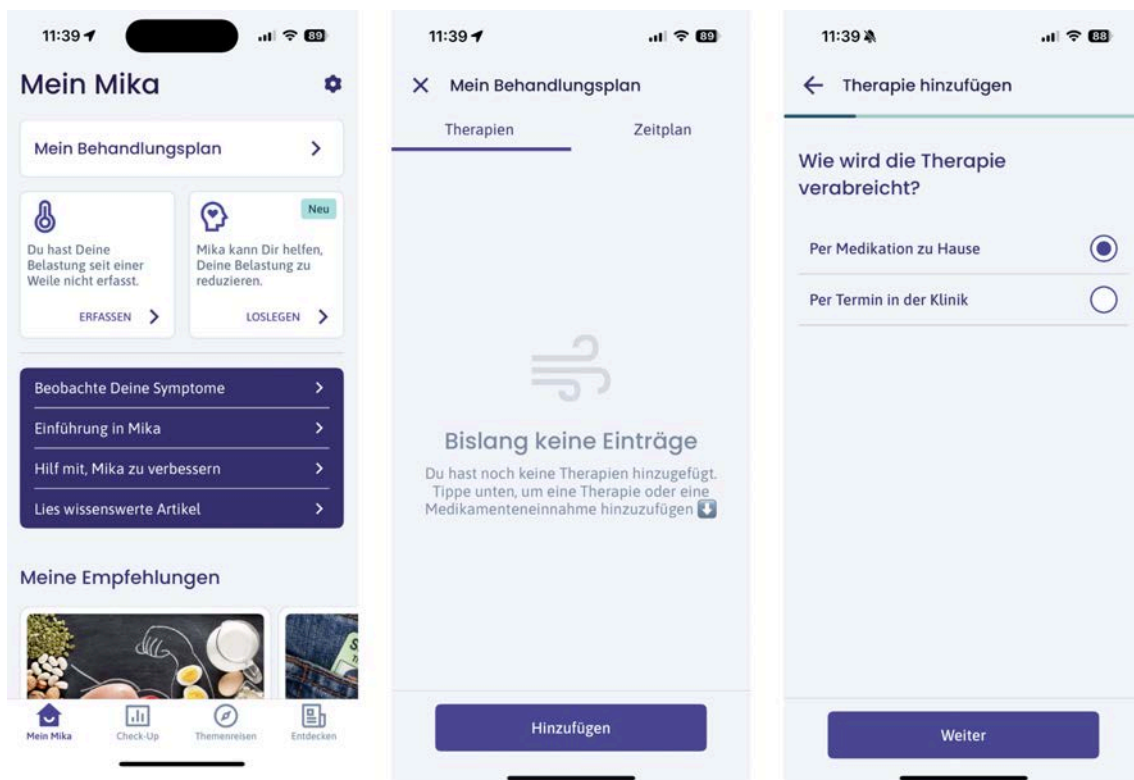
11:39 89

Mein Mika

Mein Behandlungsplan

Neu

Du hast Deine Belastung seit einer Weile nicht erfasst.

ERFASSEN

Mika kann Dir helfen, Deine Belastung zu reduzieren.

LOSLEGEN

Beobachte Deine Symptome

Einführung in Mika

Hilf mit, Mika zu verbessern

Lies wissenswerte Artikel

Meine Empfehlungen

Mein Mika Check-Up Themenreisen Entdecken

11:39 89

Mein Behandlungsplan

Therapien Zeitplan

Bislang keine Einträge

Du hast noch keine Therapien hinzugefügt. Tippe unten, um eine Therapie oder eine Medikamenteneinnahme hinzuzufügen

Hinzufügen

11:39 88

Therapie hinzufügen

Wie wird die Therapie verabreicht?

Per Medikation zu Hause

Per Termin in der Klinik

Weiter